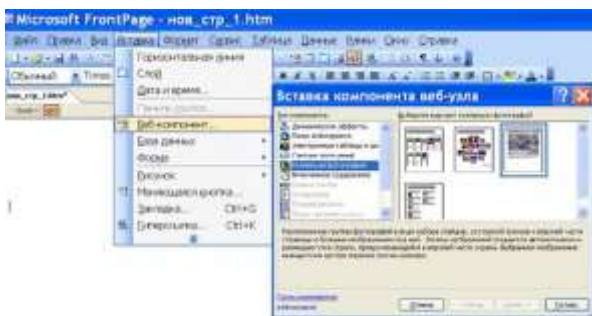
Microsoft FrontPage - нов_стр_1.htm

Файл Правка Вид Вставка Формат Сервис Таблица Данные Рамки Окно Справка

Обычный Times

нов_стр_1.htm*

Горизонтальная линия
Слой
Дата и время...
Веб-компонент...
База данных
Форма
Рисунок
Манящая кнопка...
Закладка... Ctrl+G
Гиперссылка... Ctrl+K

Вставка компонента веб-узла

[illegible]

Отмена Готово